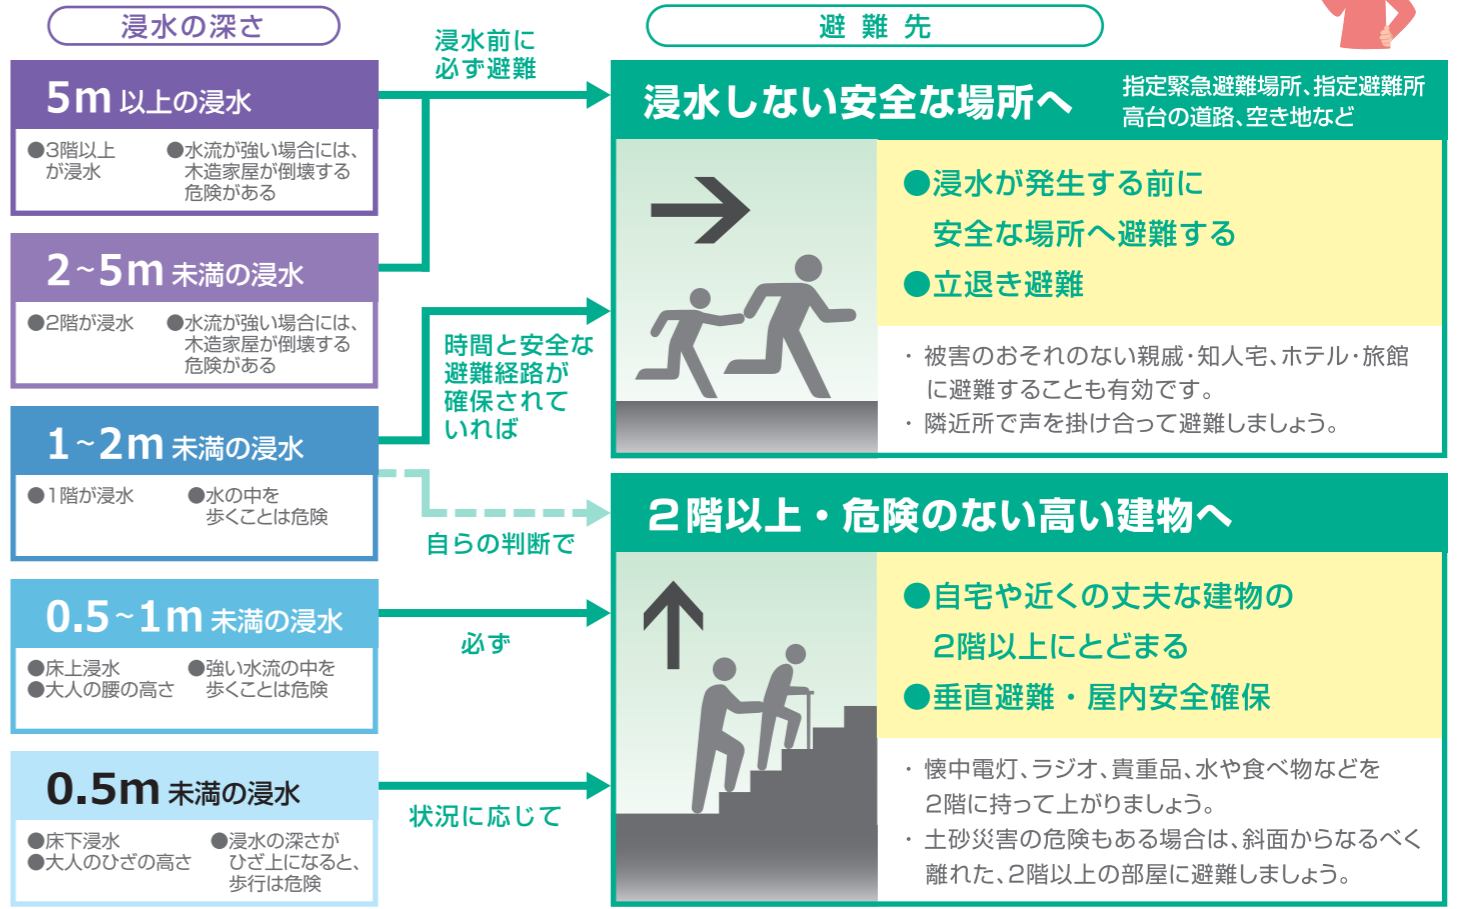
浸水の深さ

5m 以上の浸水

●3階以上が浸水
●水流が強い場合には、木造家屋が倒壊する危険がある

2~5m 未満の浸水

●2階が浸水
●水流が強い場合には、木造家屋が倒壊する危険がある

1~2m 未満の浸水

●1階が浸水
●水の中を歩くことは危険

0.5~1m 未満の浸水

●床上浸水
●大人の腰の高さ
●強い水流の中を歩くことは危険

0.5m 未満の浸水

●床下浸水
●大人のひざの高さ
●浸水の深さがひざ上になると、歩行は危険

浸水前に必ず避難

時間と安全な避難経路が確保されていれば

自らの判断で

必ず

状況に応じて

避難先

浸水しない安全な場所へ

指定緊急避難場所、指定避難所
高台の道路、空き地など

●浸水が発生する前に安全な場所へ避難する
●立退き避難

・被害のおそれのない親戚・知人宅、ホテル・旅館に避難することも有効です。
・隣近所で声を掛け合って避難しましょう。

2階以上・危険のない高い建物へ

●自宅や近くの丈夫な建物の2階以上にとどまる
●垂直避難・屋内安全確保

・懐中電灯、ラジオ、貴重品、水や食べ物などを2階に持って上がりましょう。
・土砂災害の危険もある場合は、斜面からなるべく離れた、2階以上の部屋に避難しましょう。